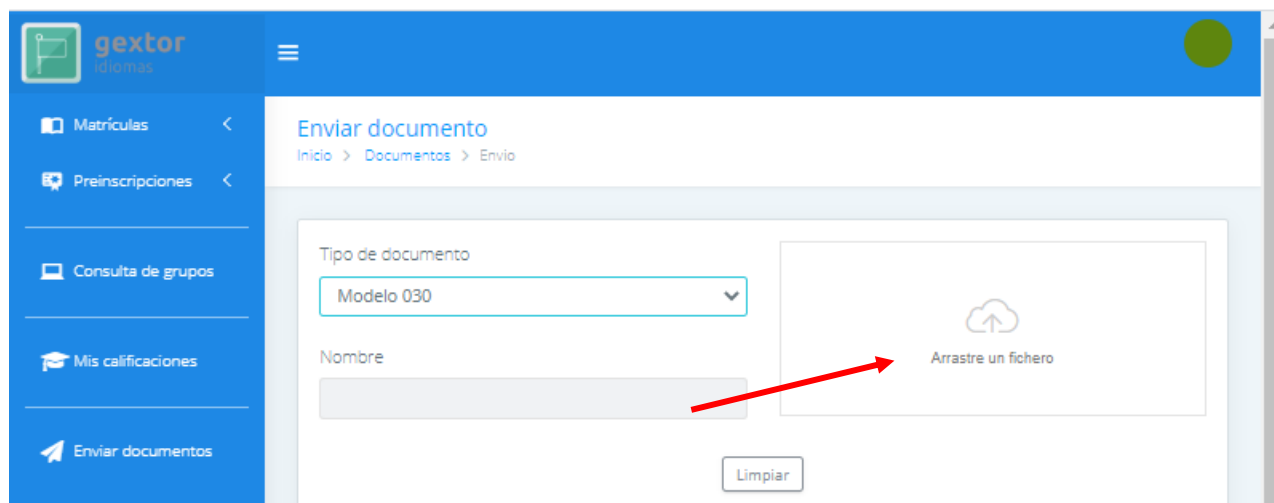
gextor
idiomas

Matrículas

Preinscripciones

Consulta de grupos

Mis calificaciones

Enviar documentos

Enviar documento

Inicio > Documentos > Envio

Tipo de documento

Modelo 030

Nombre

Arrastre un fichero

Limpiar